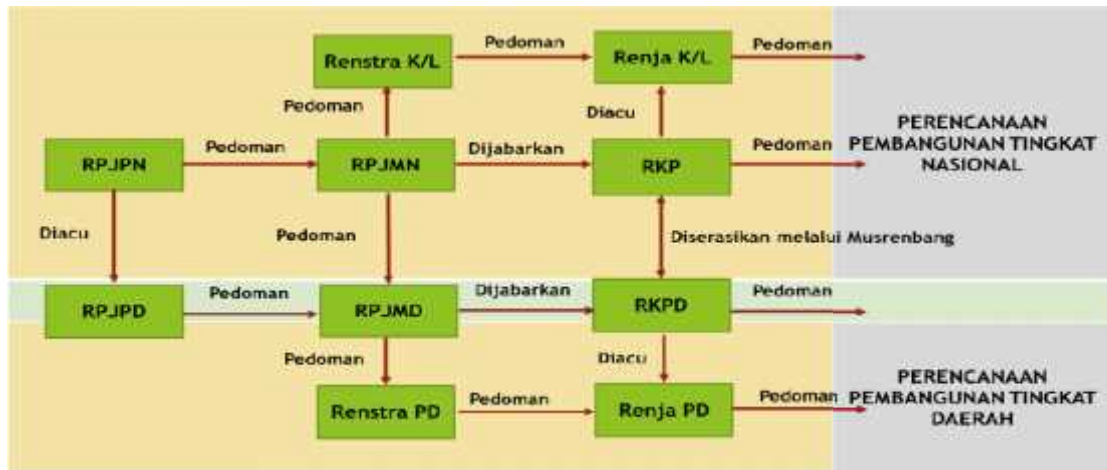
Renstra K/L

Pedoman

Renja K/L

Pedoman

Pedoman

Diacu

PERENCANAAN PEMBANGUNAN TINGKAT NASIONAL

RPJPN

Pedoman

RPJMN

Dijabarkan

RKP

Pedoman

Diacu

Pedoman

Diserasikan melalui Musrenbang

RPJPD

Pedoman

RPJMD

Dijabarkan

RKPD

Pedoman

Pedoman

Diacu

PERENCANAAN PEMBANGUNAN TINGKAT DAERAH

Renstra PD

Pedoman

Renja PD

Pedoman